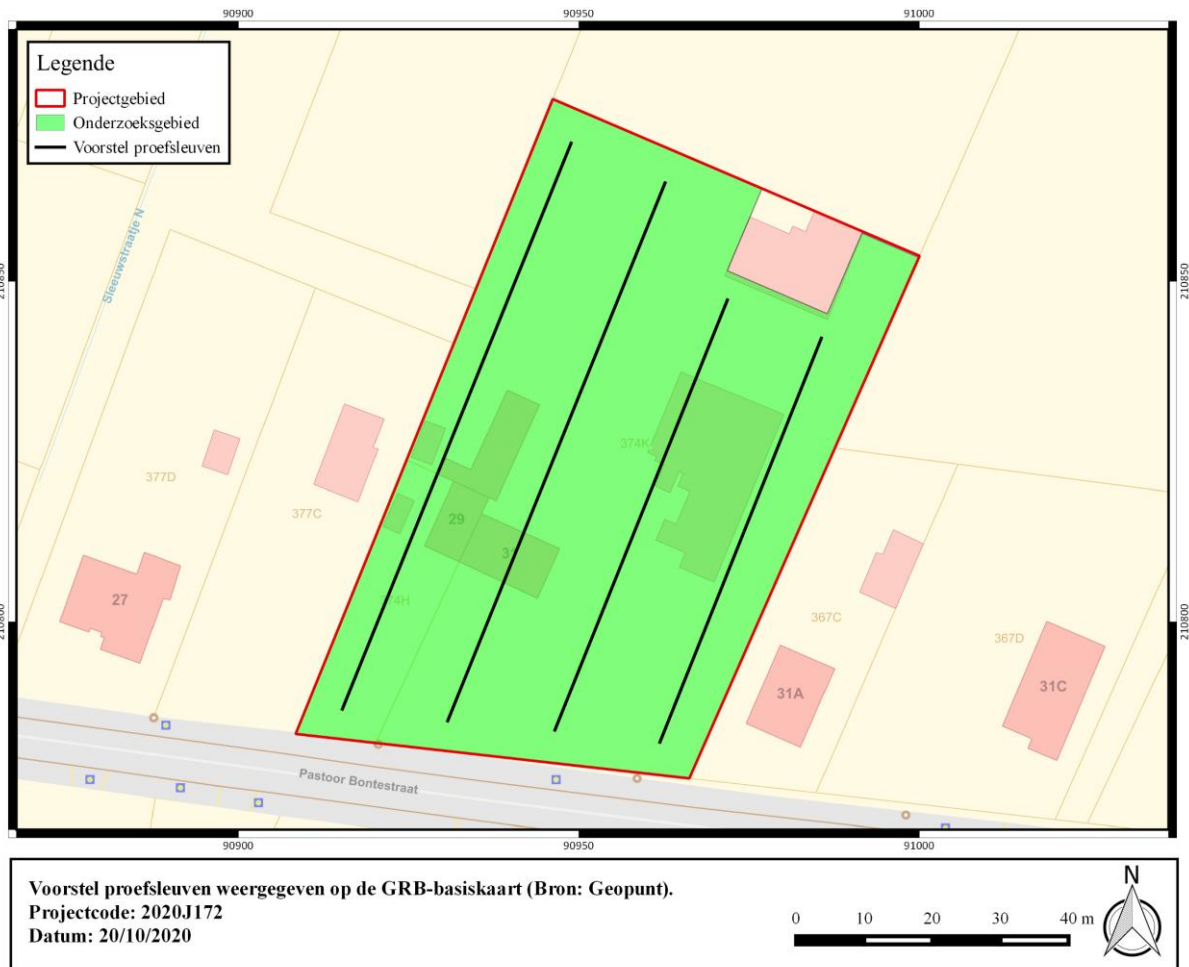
90900 90950 91000

Legende
Projectgebied
Onderzoeksgebied
Voorstel proefsleuven

210850 210850
210800 210800

Sleeuwstraatje N

377D
377C
374K
29
31
374H
27
367C
367D
31A
31C

Pastoor Bontestraat

90900 90950 91000

Voorstel proefsleuven weergegeven op de GRB-basiskaart (Bron: Geopunt).
Projectcode: 2020J172
Datum: 20/10/2020

0 10 20 30 40 m

N